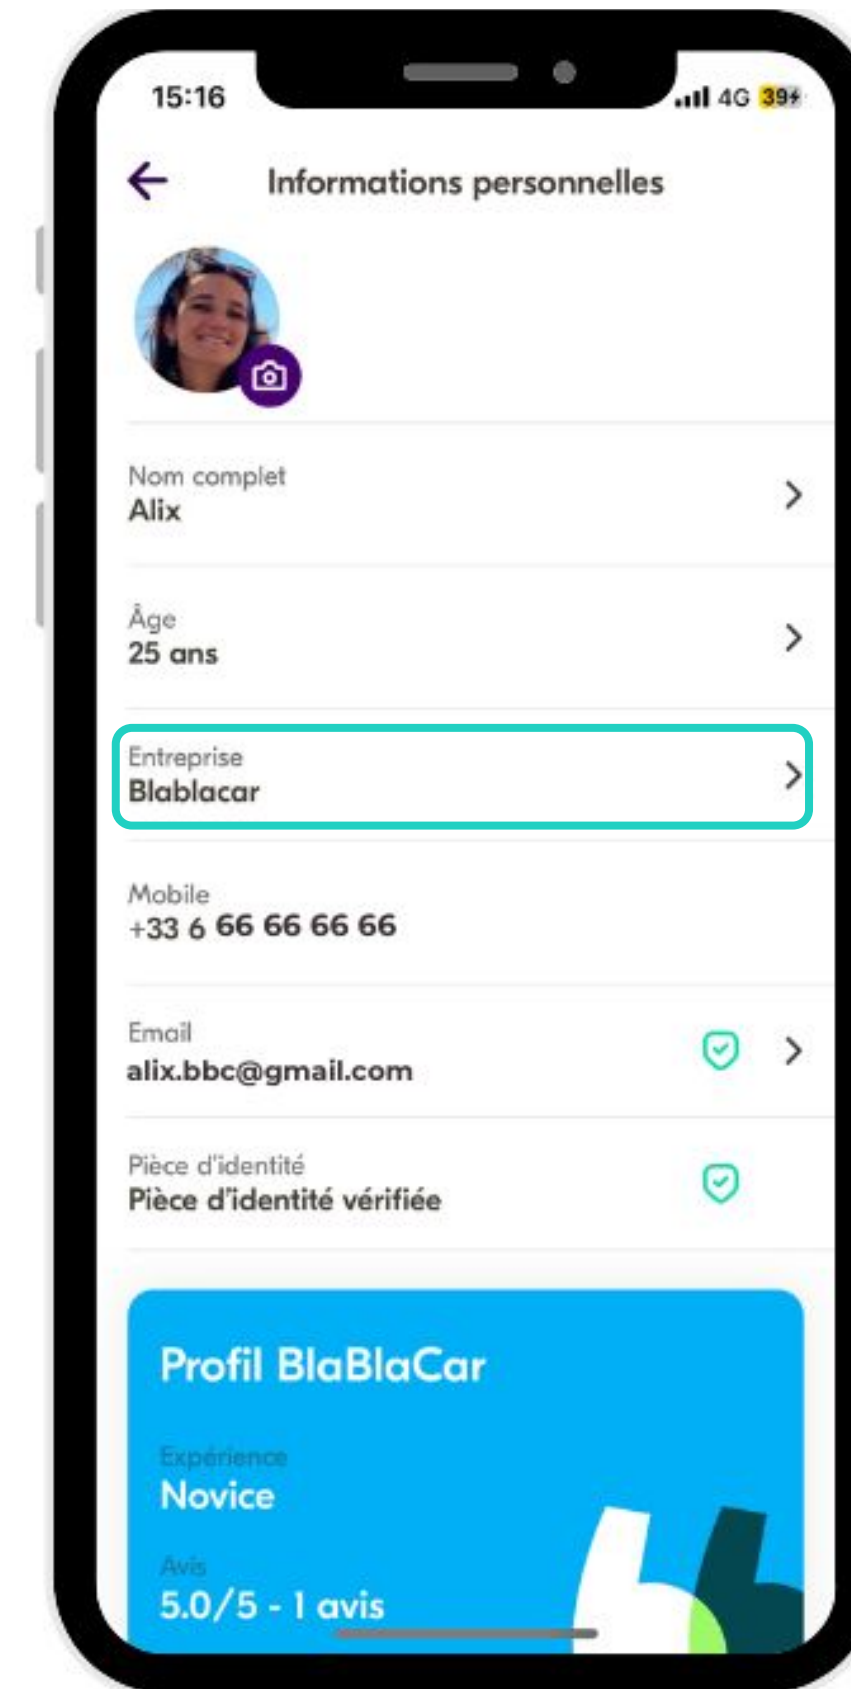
15:16

4G 39

Informations personnelles

Nom complet
Alix

Âge
25 ans

Entreprise
Blablacar

Mobile
+33 6 66 66 66 66

Email
alix.bbc@gmail.com

Pièce d'identité
Pièce d'identité vérifiée

Profil BlaBlaCar

Expérience
Novice

Avis
5.0/5 - 1 avis